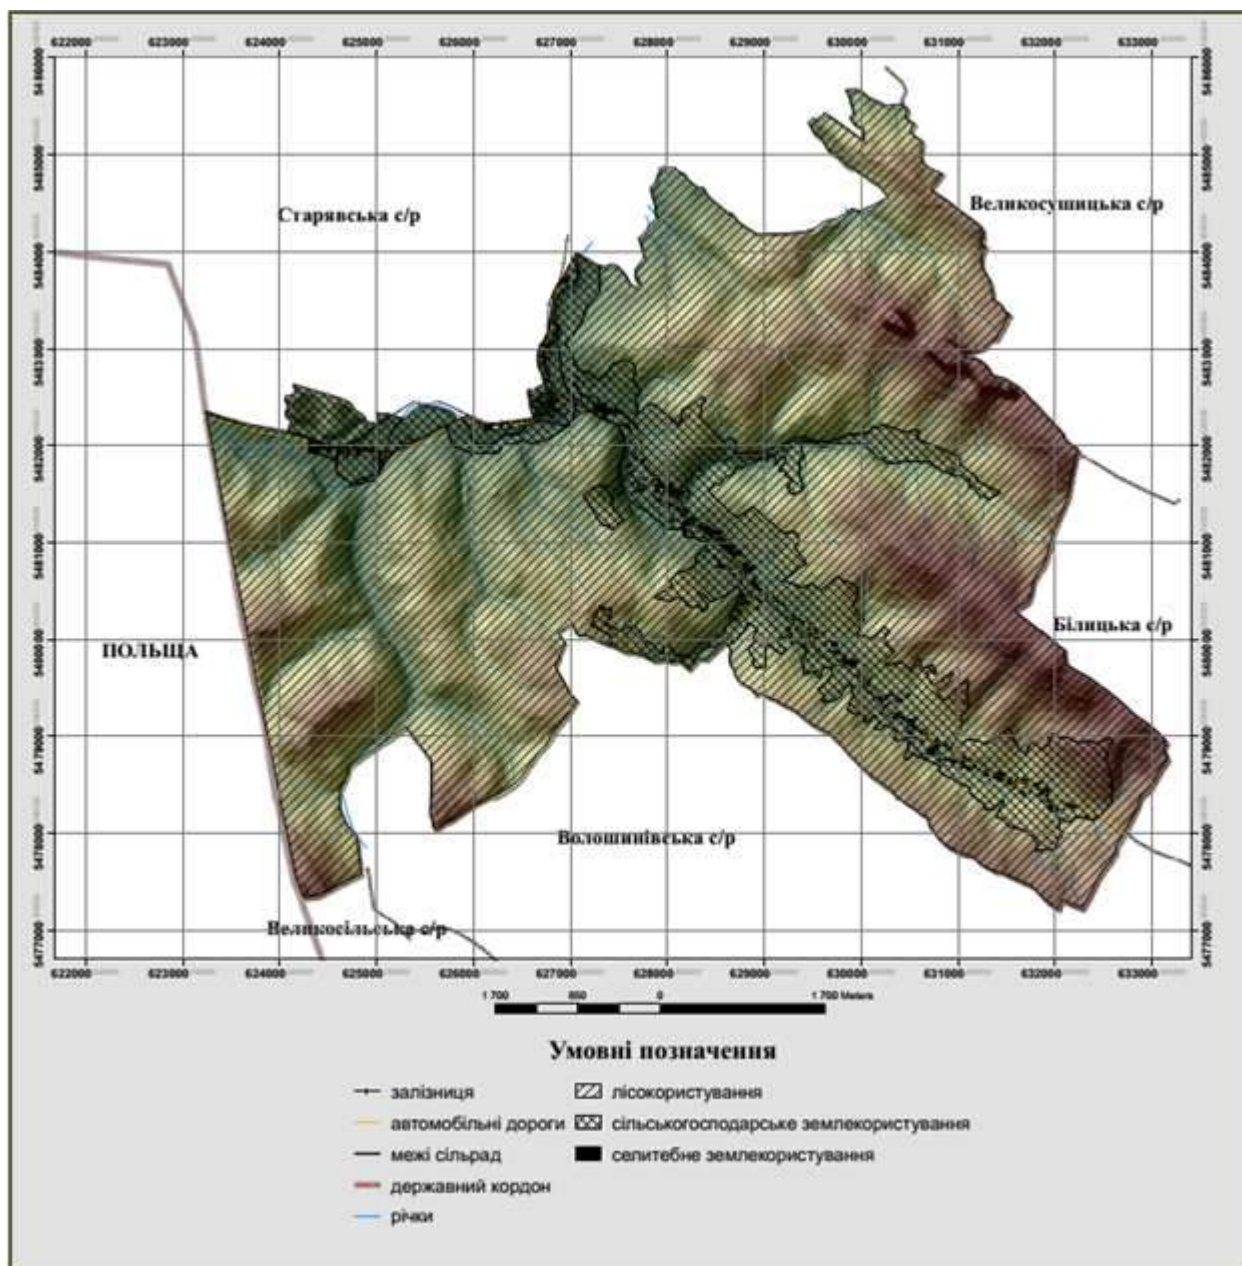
622000 623000 624000 625000 626000 627000 628000 629000 630000 631000 632000 633000

5485000 5484000 5483000 5482000 5481000 5480000 5479000 5478000 5477000

Старявська с/р

Великосушицька с/р

ПОЛЬЩА

Білицька с/р

Волошинівська с/р

Великосільська с/р

622000 623000 624000 625000 626000 627000 628000 629000 630000 631000 632000 633000

1 700 850 0 1 700 Meters

Умовні позначення

залізниця
автомобільні дороги
межі сільрад
державний кордон
річки

лісокористування
сільськогосподарське землекористування
селитебне землекористування